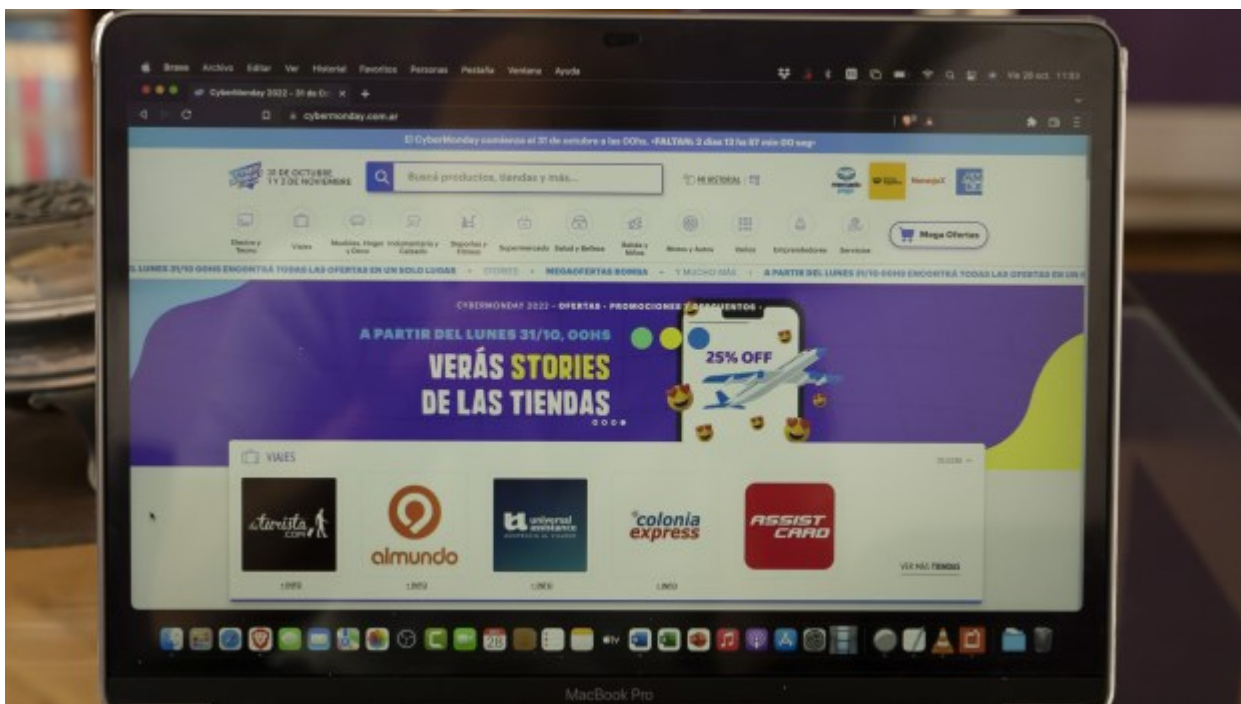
Brave Archivo Editar Ver Historial Favoritos Personas Pestaña Ventana Ayuda

Vie 28 oct. 11:03

CyberMonday 2022 - 31 de O... ×

cybermonday.com.ar

El CyberMonday comienza el 31 de octubre a las 00hs. ¡FALTAN: 2 días 13 hs 57 min 00 seg!

31 DE OCTUBRE 1 Y 2 DE NOVIEMBRE

Buscá productos, tiendas y más...

MI HISTORIAL

Electro y Tecno | Viajes | Muebles, Hogar y Deco | Indumentaria y Calzado | Deportes y Fitness | Supermercado | Salud y Belleza | Bebés y Niños | Motos y Autos | Varios | Emprendedores | Servicios | Mega Ofertas

EL LUNES 31/10 00HS ENCONTRÁ TODAS LAS OFERTAS EN UN SOLO LUGAR • STORIES • MEGAOFERTAS BOMBA • Y MUCHO MÁS • A PARTIR DEL LUNES 31/10 00HS ENCONTRÁ TODAS LAS OFERTAS EN UN

CYBERMONDAY 2022 - OFERTAS - PROMOCIONES - DESCUENTOS -

A PARTIR DEL LUNES 31/10, 00HS

VERÁS STORIES DE LAS TIENDAS

25% OFF

VIAJES

turista.com

almundo

universal assistance

colonia express

ASSIST CARD

VER MÁS TIENDAS

MacBook Pro